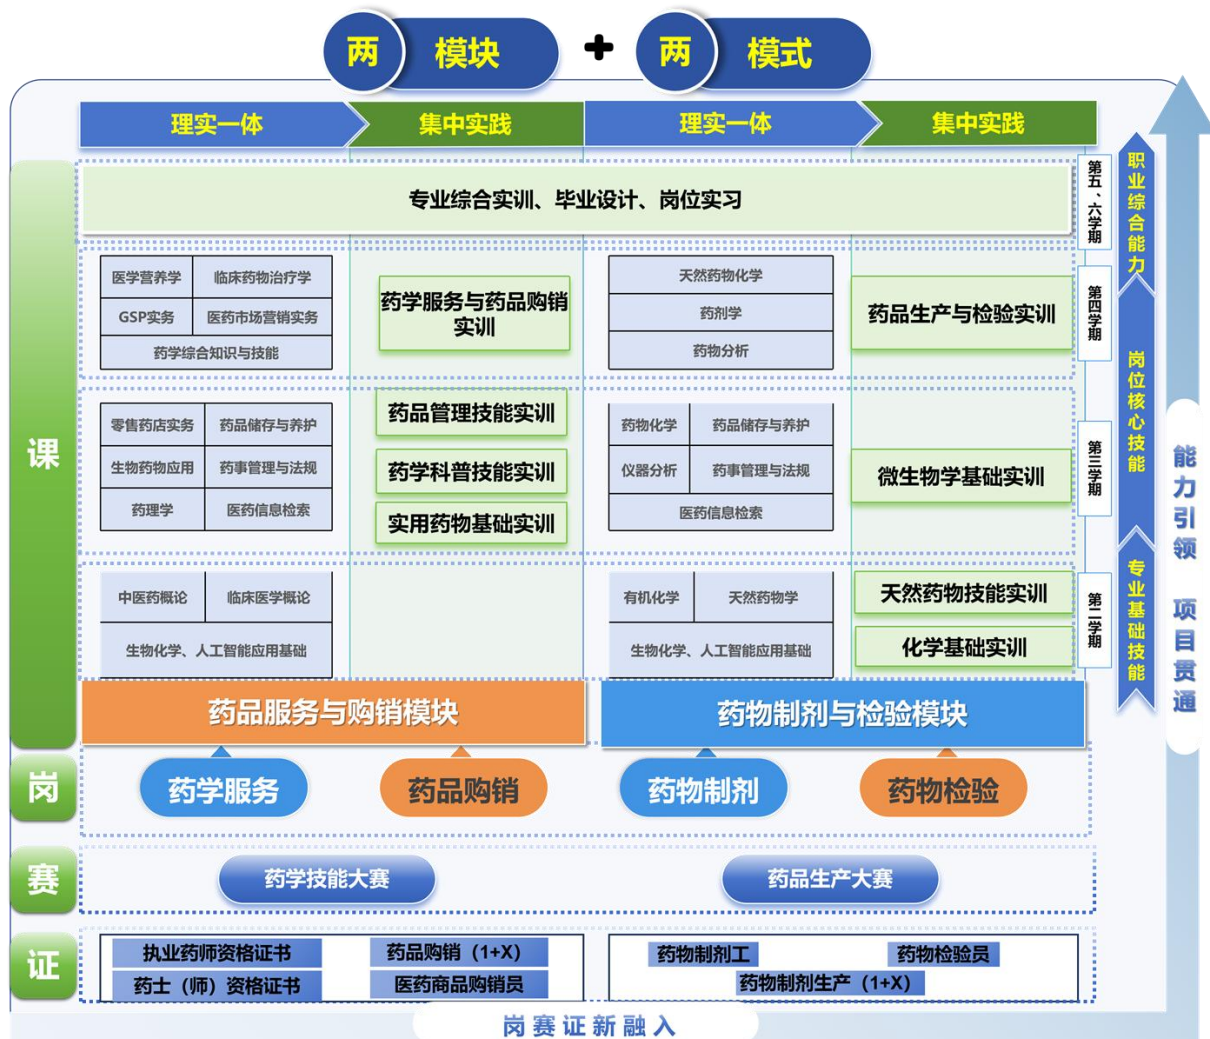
两 模块 + 两 模式

理实一体 集中实践 理实一体 集中实践

专业综合实训、毕业设计、岗位实习

第五、六学期

职业综合能力

医学营养学 临床药物治疗学
GSP实务 医药市场营销实务
药学综合知识与技能

药学服务与药品购销实训

天然药物化学
药剂学
药物分析

药品生产与检验实训

第四学期

岗位核心技能

零售药店实务 药品储存与养护
生物药物应用 药事管理与法规
药理学 医药信息检索

药品管理技能实训
药学科普技能实训
实用药物基础实训

药物化学 药品储存与养护
仪器分析 药事管理与法规
医药信息检索

微生物学基础实训

第三学期

专业基础技能

中医药概论 临床医学概论
生物化学、人工智能应用基础

有机化学 天然药物学
生物化学、人工智能应用基础

天然药物技能实训
化学基础实训

第二学期

能力引领 项目贯通

课

药品服务与购销模块 药物制剂与检验模块

岗

药学服务 药品购销 药物制剂 药物检验

赛

药学技能大赛 药品生产大赛

证

执业药师资格证书 药品购销（1+X）
药士（师）资格证书 医药商品购销员

药物制剂工 药物检验员
药物制剂生产（1+X）

岗赛证新融入